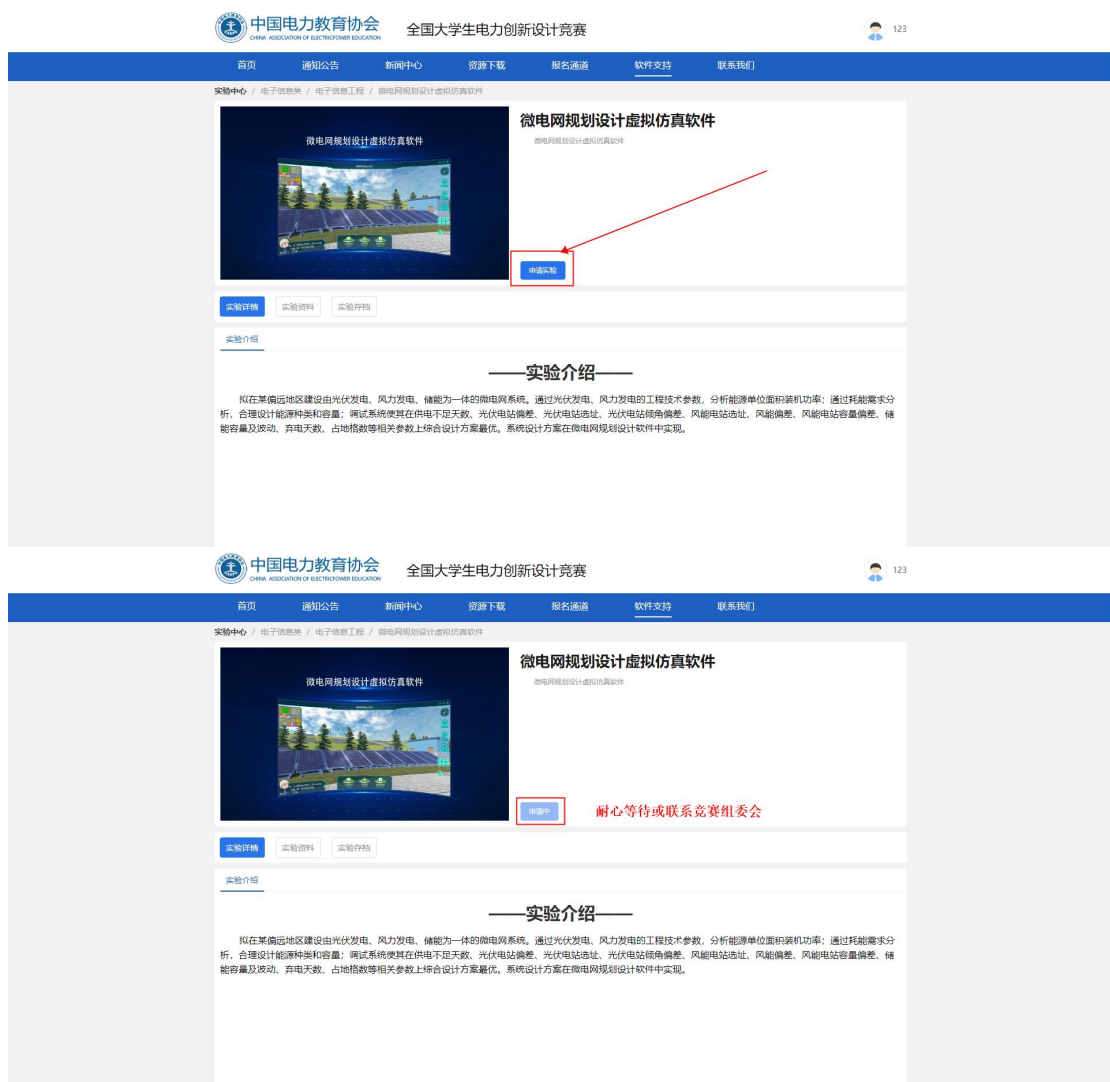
中国电力教育协会
CHINA ASSOCIATION OF ELECTRICPOWER EDUCATION
全国大学生电力创新设计竞赛
123

首页 通知公告 新闻中心 资源下载 报名通道 软件支持 联系我们

实验中心 / 电子信息类 / 电子信息工程 / 微电网规划设计虚拟仿真软件

微电网规划设计虚拟仿真软件

微电网规划设计虚拟仿真软件
微电网规划设计虚拟仿真软件

申请实验

实验详情 实验资料 实验存档

实验介绍

——实验介绍——

拟在某偏远地区建设由光伏发电、风力发电、储能为一体的微电网系统。通过光伏发电、风力发电的工程技术参数，分析能源单位面积装机功率；通过耗能需求分析，合理设计能源种类和容量；调试系统使其在供电不足天数、光伏电站偏差、光伏电站选址、光伏电站倾角偏差、风能电站选址、风能偏差、风能电站容量偏差、储能容量及波动、弃电天数、占地格数等相关参数上综合设计方案最优。系统设计方案在微电网规划设计软件中实现。

中国电力教育协会
CHINA ASSOCIATION OF ELECTRICPOWER EDUCATION
全国大学生电力创新设计竞赛
123

首页 通知公告 新闻中心 资源下载 报名通道 软件支持 联系我们

实验中心 / 电子信息类 / 电子信息工程 / 微电网规划设计虚拟仿真软件

微电网规划设计虚拟仿真软件

微电网规划设计虚拟仿真软件
微电网规划设计虚拟仿真软件

申请中
耐心等待或联系竞赛组委会

实验详情 实验资料 实验存档

实验介绍

——实验介绍——

拟在某偏远地区建设由光伏发电、风力发电、储能为一体的微电网系统。通过光伏发电、风力发电的工程技术参数，分析能源单位面积装机功率；通过耗能需求分析，合理设计能源种类和容量；调试系统使其在供电不足天数、光伏电站偏差、光伏电站选址、光伏电站倾角偏差、风能电站选址、风能偏差、风能电站容量偏差、储能容量及波动、弃电天数、占地格数等相关参数上综合设计方案最优。系统设计方案在微电网规划设计软件中实现。